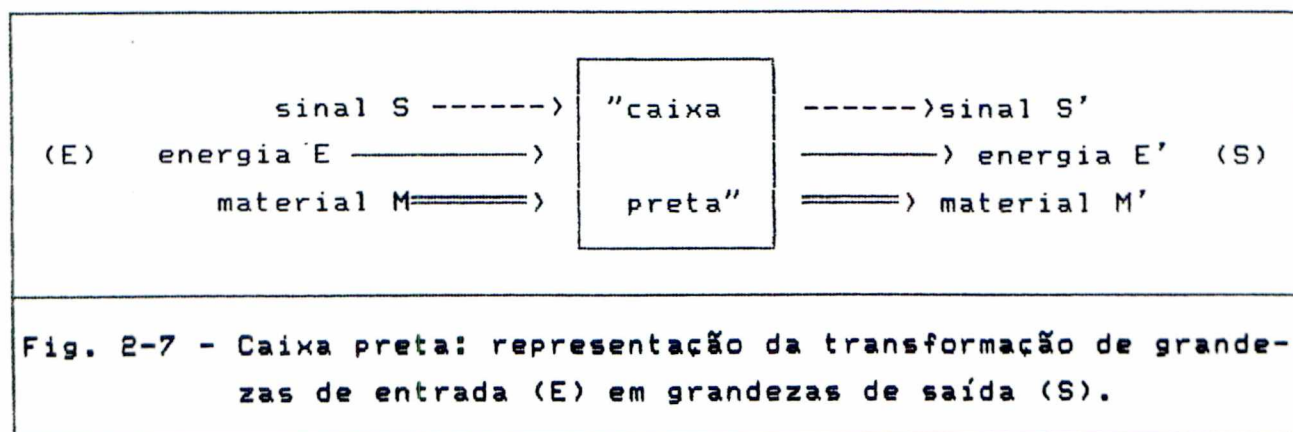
sinal S ------> "caixa preta" ------>sinal S'

(E) energia E ————> ————> energia E' (S)

material M═════> ═════> material M'

Fig. 2-7 - Caixa preta: representação da transformação de grandezas de entrada (E) em grandezas de saída (S).